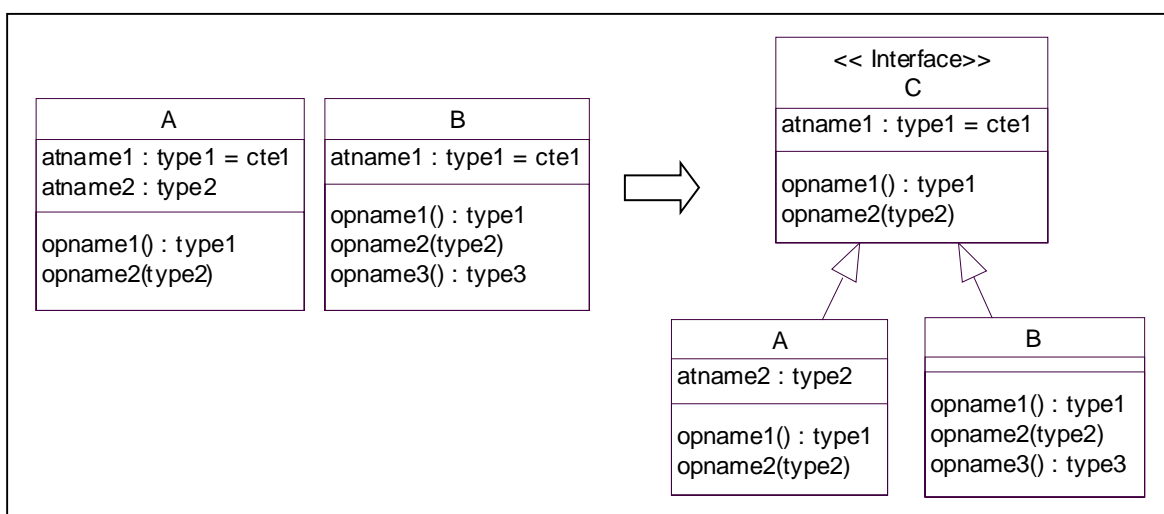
A

atname1 : type1 = cte1
atname2 : type2

opname1() : type1
opname2(type2)

B

atname1 : type1 = cte1

opname1() : type1
opname2(type2)
opname3() : type3

<< Interface>>
C

atname1 : type1 = cte1

opname1() : type1
opname2(type2)

A

atname2 : type2

opname1() : type1
opname2(type2)

B

opname1() : type1
opname2(type2)
opname3() : type3